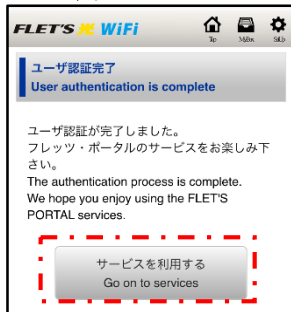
FLET'S WiFi

Top
MyBox
Settings

ユーザ認証完了
User authentication is complete

ユーザ認証が完了しました。
フレッツ・ポータルのサービスをお楽しみ下さい。
The authentication process is complete. We hope you enjoy using the FLET'S PORTAL services.

サービスを利用する
Go on to services